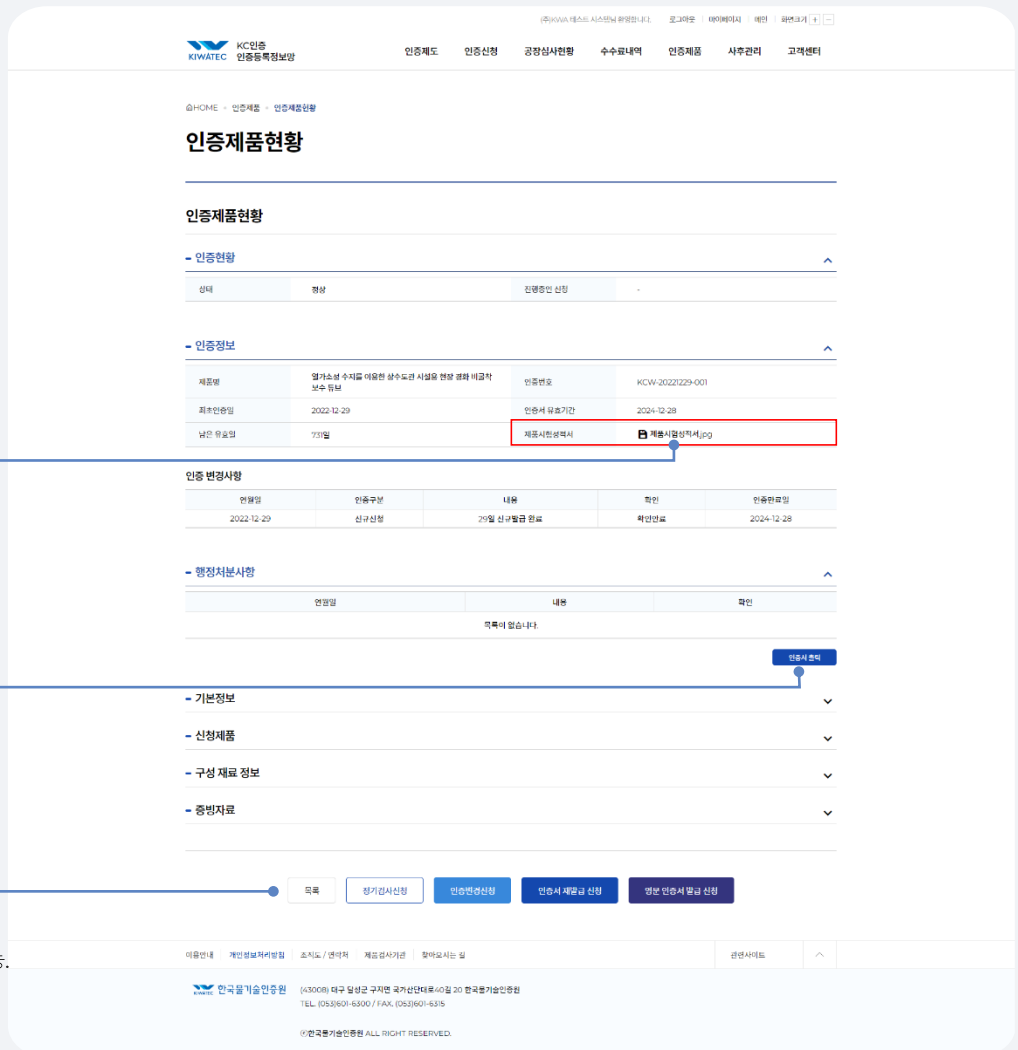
(주)KWA 테스트 시스템님 환영합니다. 로그아웃 | 마이페이지 | 메인 | 화면크기 + −

KIWATEC KC인증 인증등록정보망

인증제도 인증신청 공장심사현황 수수료내역 인증제품 사후관리 고객센터

HOME > 인증제품 > 인증제품현황

인증제품현황

인증제품현황

- 인증현황

| 상태 | 정상 | 진행중인 신청 | - |
|---|---|---|---|

- 인증정보

| 제품명 | 열가소성 수지를 이용한 상수도관 시설용 현장 경화 비굴착 보수 튜브 | 인증번호 | KCW-20221229-001 |
|---|---|---|---|
| 최초인증일 | 2022-12-29 | 인증서 유효기간 | 2024-12-28 |
| 남은 유효일 | 731일 | 제품시험성적서 | 제품시험성적서.jpg |

인증 변경사항

| 연월일 | 인증구분 | 내용 | 확인 | 인증만료일 |
|---|---|---|---|---|
| 2022-12-29 | 신규신청 | 29일 신규발급 완료 | 확인완료 | 2024-12-28 |

- 행정처분사항

| 연월일 | 내용 | 확인 |
|---|---|---|
| 목록이 없습니다. | | |

인증서 출력

- 기본정보

- 신청제품

- 구성 재료 정보

- 증빙자료

목록 정기검사신청 인증변경신청 인증서 재발급 신청 영문 인증서 발급 신청

이용안내 개인정보처리방침 조직도 / 연락처 제품검사기관 찾아오시는 길 관련사이트

KIWATEC 한국물기술인증원 (43008) 대구 달성군 구지면 국가산단대로40길 20 한국물기술인증원
TEL. (053)601-6300 / FAX. (053)601-6315

ⓒ한국물기술인증원 ALL RIGHT RESERVED.